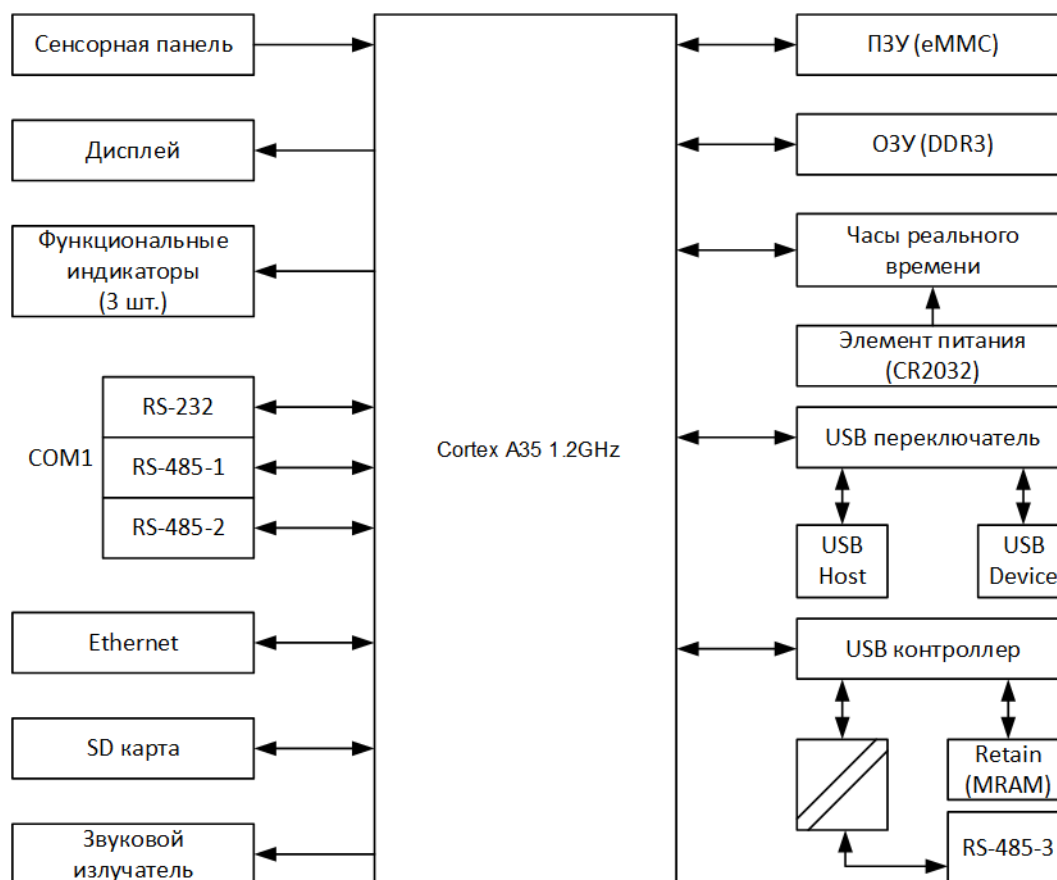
Сенсорная панель

Дисплей

Функциональные индикаторы (3 шт.)

COM1

RS-232

RS-485-1

RS-485-2

Ethernet

SD карта

Звуковой излучатель

Cortex A35 1.2GHz

ПЗУ (eMMC)

ОЗУ (DDR3)

Часы реального времени

Элемент питания (CR2032)

USB переключатель

USB Host

USB Device

USB контроллер

Retain (MRAM)

RS-485-3